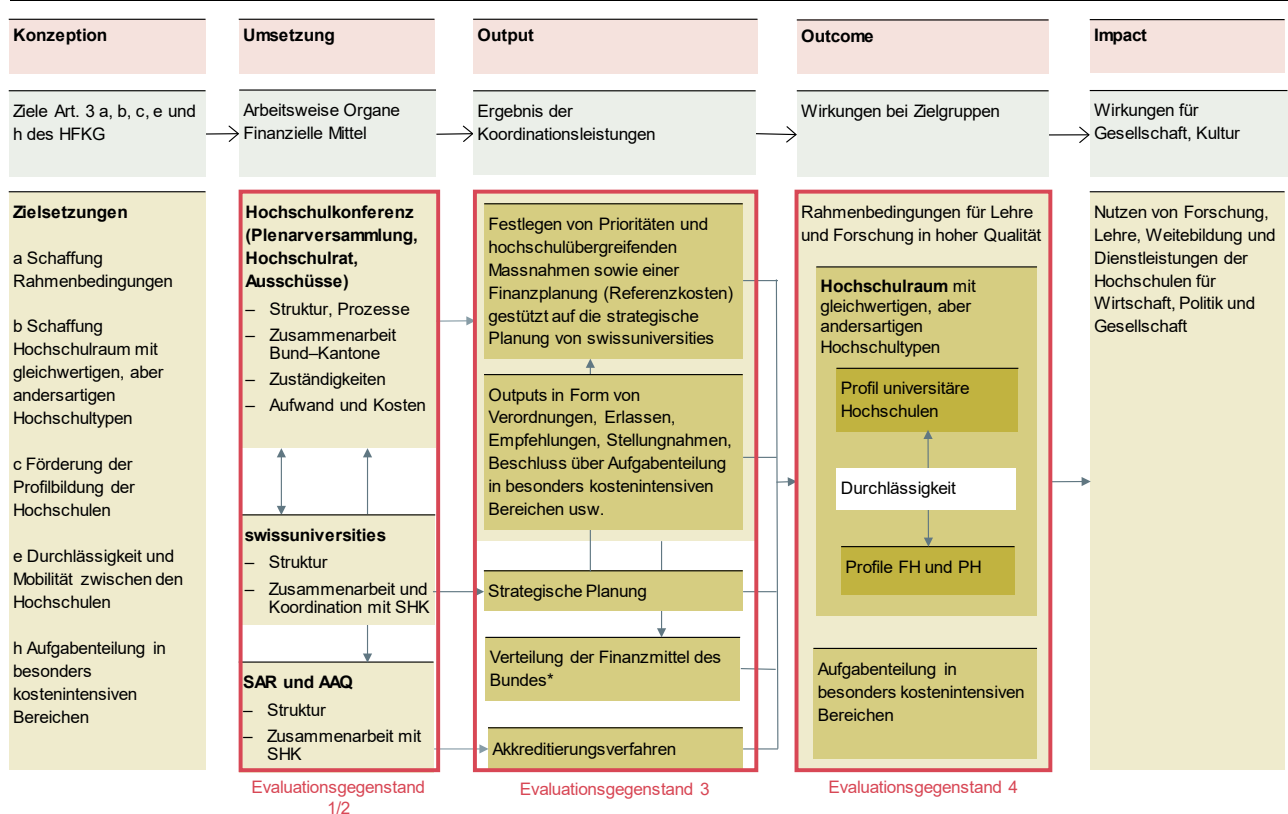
Konzeption

Umsetzung

Output

Outcome

Impact

Ziele Art. 3 a, b, c, e und h des HFKG

Arbeitsweise Organe Finanzielle Mittel

Ergebnis der Koordinationsleistungen

Wirkungen bei Zielgruppen

Wirkungen für Gesellschaft, Kultur

**Zielsetzungen**

a Schaffung Rahmenbedingungen

b Schaffung Hochschulraum mit gleichwertigen, aber andersartigen Hochschultypen

c Förderung der Profilbildung der Hochschulen

e Durchlässigkeit und Mobilität zwischen den Hochschulen

h Aufgabenteilung in besonders kostenintensiven Bereichen

**Hochschulkonferenz (Plenarversammlung, Hochschulrat, Ausschüsse)**
– Struktur, Prozesse
– Zusammenarbeit Bund–Kantone
– Zuständigkeiten
– Aufwand und Kosten

**swissuniversities**
– Struktur
– Zusammenarbeit und Koordination mit SHK

**SAR und AAQ**
– Struktur
– Zusammenarbeit mit SHK

Evaluationsgegenstand 1/2

Festlegen von Prioritäten und hochschulübergreifenden Massnahmen sowie einer Finanzplanung (Referenzkosten) gestützt auf die strategische Planung von swissuniversities

Outputs in Form von Verordnungen, Erlassen, Empfehlungen, Stellungnahmen, Beschluss über Aufgabenteilung in besonders kostenintensiven Bereichen usw.

Strategische Planung

Verteilung der Finanzmittel des Bundes*

Akkreditierungsverfahren

Evaluationsgegenstand 3

Rahmenbedingungen für Lehre und Forschung in hoher Qualität

**Hochschulraum** mit gleichwertigen, aber andersartigen Hochschultypen

Profil universitäre Hochschulen

Durchlässigkeit

Profile FH und PH

Aufgabenteilung in besonders kostenintensiven Bereichen

Evaluationsgegenstand 4

Nutzen von Forschung, Lehre, Weitebildung und Dienstleistungen der Hochschulen für Wirtschaft, Politik und Gesellschaft